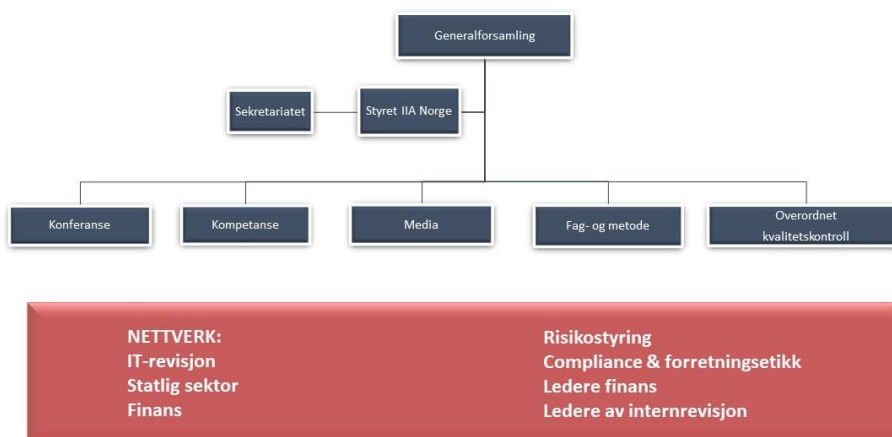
Generalforsamling

Sekretariatet

Styret IIA Norge

Konferanse

Kompetanse

Media

Fag- og metode

Overordnet kvalitetskontroll

NETTVERK:
IT-revisjon
Statlig sektor
Finans

Risikostyring
Compliance & forretningsetikk
Ledere finans
Ledere av internrevisjon